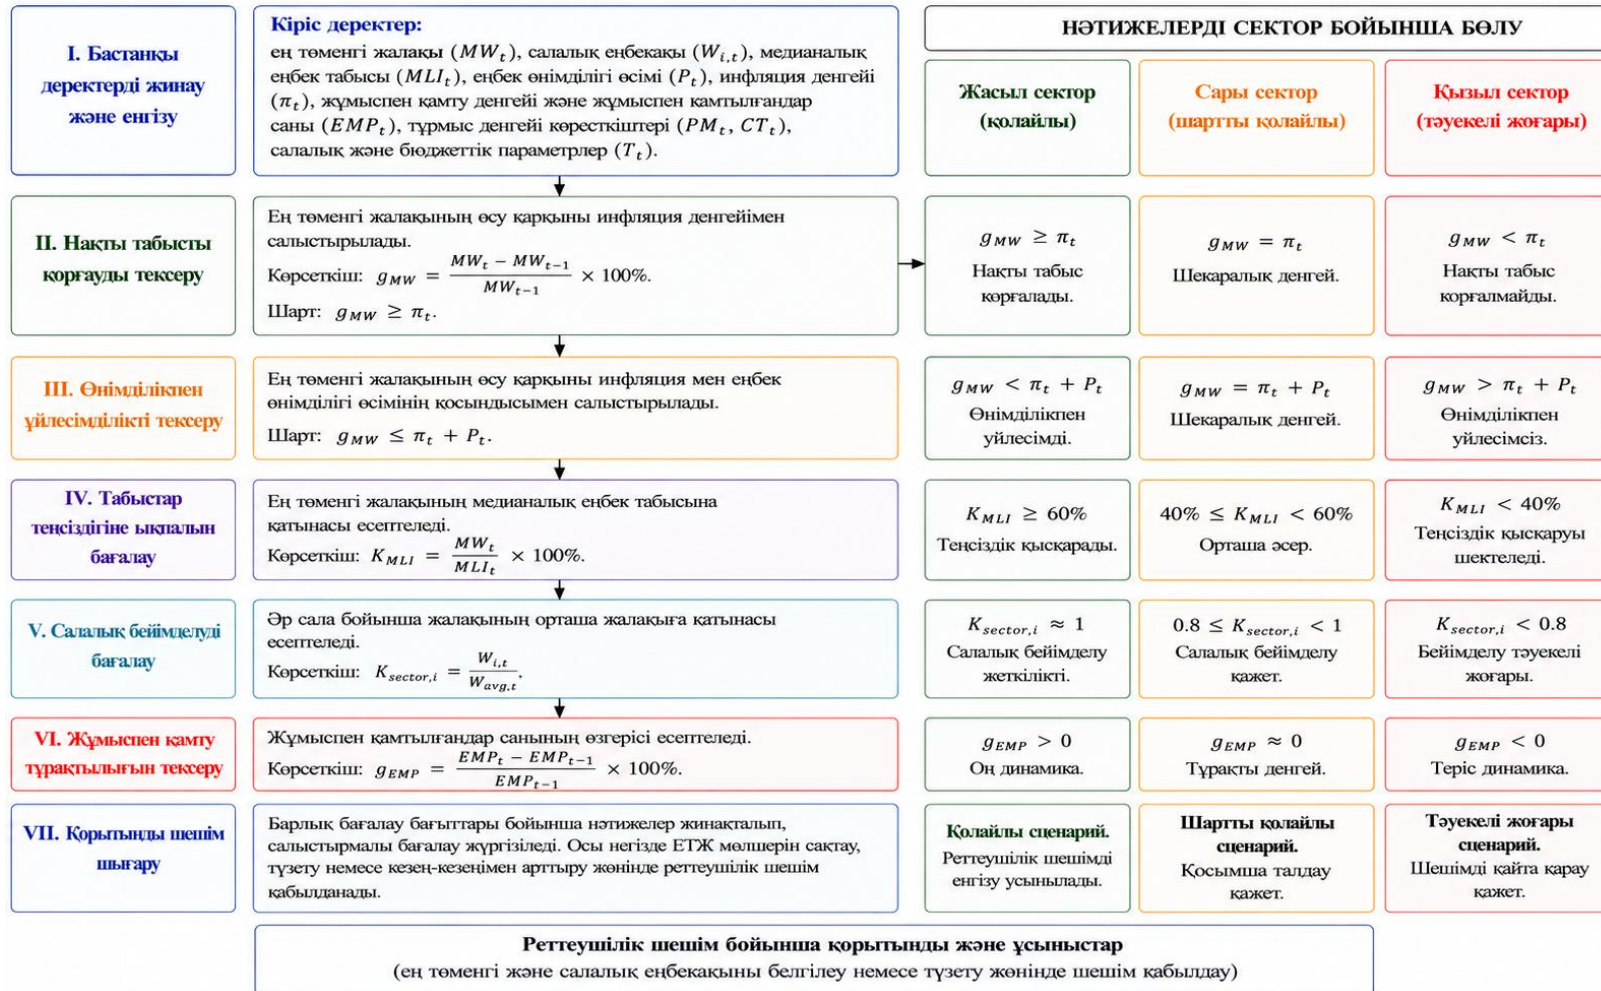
I. Бастапқы деректерді жинау және енгізу

Кіріс деректер:
ең төменгі жалақы ($MW_t$), салалық еңбекақы ($W_{i,t}$), медианалық еңбек табысы ($MLI_t$), еңбек өнімділігі өсімі ($P_t$), инфляция деңгейі ($\pi_t$), жұмыспен қамту деңгейі және жұмыспен қамтылғандар саны ($EMP_t$), тұрмыс деңгейі көрсеткіштері ($PM_t$, $CT_t$), салалық және бюджеттік параметрлер ($T_t$).

НӘТИЖЕЛЕРДІ СЕКТОР БОЙЫНША БӨЛУ

| Жасыл сектор (қолайлы) | Сары сектор (шартты қолайлы) | Қызыл сектор (тәуекелі жоғары) |
|---|---|---|
| $g_{MW} \geq \pi_t$ Нақты табыс қорғалады. | $g_{MW} = \pi_t$ Шекаралық деңгей. | $g_{MW} < \pi_t$ Нақты табыс қорғалмайды. |
| $g_{MW} < \pi_t + P_t$ Өнімділікпен үйлесімді. | $g_{MW} = \pi_t + P_t$ Шекаралық деңгей. | $g_{MW} > \pi_t + P_t$ Өнімділікпен үйлесімсіз. |
| $K_{MLI} \geq 60\%$ Теңсіздік қысқарады. | $40\% \leq K_{MLI} < 60\%$ Орташа әсер. | $K_{MLI} < 40\%$ Теңсіздік қысқаруы шектеледі. |
| $K_{sector,i} \approx 1$ Салалық бейімделу жеткілікті. | $0.8 \leq K_{sector,i} < 1$ Салалық бейімделу қажет. | $K_{sector,i} < 0.8$ Бейімделу тәуекелі жоғары. |
| $g_{EMP} > 0$ Оң динамика. | $g_{EMP} \approx 0$ Тұрақты деңгей. | $g_{EMP} < 0$ Теріс динамика. |
| Қолайлы сценарий. Реттеушілік шешімді енгізу усынылады. | Шартты қолайлы сценарий. Қосымша талдау қажет. | Тәуекелі жоғары сценарий. Шешімді қайта қарау қажет. |

II. Нақты табысты қорғауды тексеру

Ең төменгі жалақының өсу қарқыны инфляция деңгейімен салыстырылады.
Көрсеткіш: $g_{MW} = \frac{MW_t - MW_{t-1}}{MW_{t-1}} \times 100\%$.
Шарт: $g_{MW} \geq \pi_t$.

III. Өнімділікпен үйлесімділікті тексеру

Ең төменгі жалақының өсу қарқыны инфляция мен еңбек өнімділігі өсімінің қосындысымен салыстырылады.
Шарт: $g_{MW} \leq \pi_t + P_t$.

IV. Табыстар теңсіздігіне ықпалын бағалау

Ең төменгі жалақының медианалық еңбек табысына қатынасы есептеледі.
Көрсеткіш: $K_{MLI} = \frac{MW_t}{MLI_t} \times 100\%$.

V. Салалық бейімделуді бағалау

Әр сала бойынша жалақының орташа жалақыға қатынасы есептеледі.
Көрсеткіш: $K_{sector,i} = \frac{W_{i,t}}{W_{avg,t}}$.

VI. Жұмыспен қамту тұрақтылығын тексеру

Жұмыспен қамтылғандар санының өзгерісі есептеледі.
Көрсеткіш: $g_{EMP} = \frac{EMP_t - EMP_{t-1}}{EMP_{t-1}} \times 100\%$.

VII. Қорытынды шешім шығару

Барлық бағалау бағыттары бойынша нәтижелер жинақталып, салыстырмалы бағалау жүргізіледі. Осы негізде ЕТЖ мөлшерін сақтау, түзету немесе кезең-кезеңімен арттыру жөнінде реттеушілік шешім қабылданады.

Реттеушілік шешім бойынша қорытынды және ұсыныстар
(ең төменгі және салалық еңбекақыны белгілеу немесе түзету жөнінде шешім қабылдау)